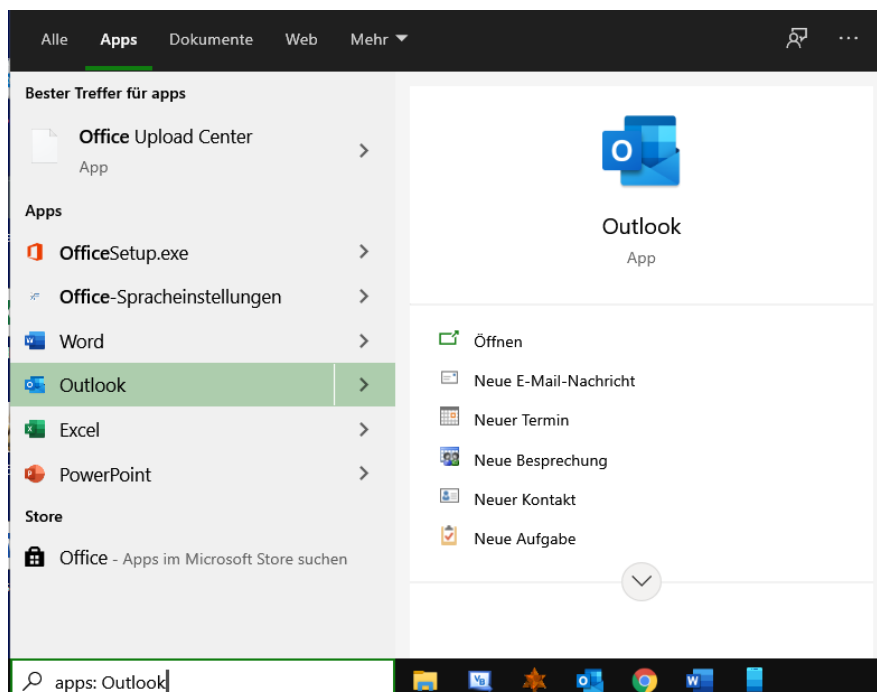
Alle Apps Dokumente Web Mehr ▾ ···

Bester Treffer für apps

Office Upload Center
App

Apps

OfficeSetup.exe

Office-Spracheinstellungen

Word

Outlook

Excel

PowerPoint

Store

Office - Apps im Microsoft Store suchen

Outlook
App

Öffnen

Neue E-Mail-Nachricht

Neuer Termin

Neue Besprechung

Neuer Kontakt

Neue Aufgabe

apps: Outlook